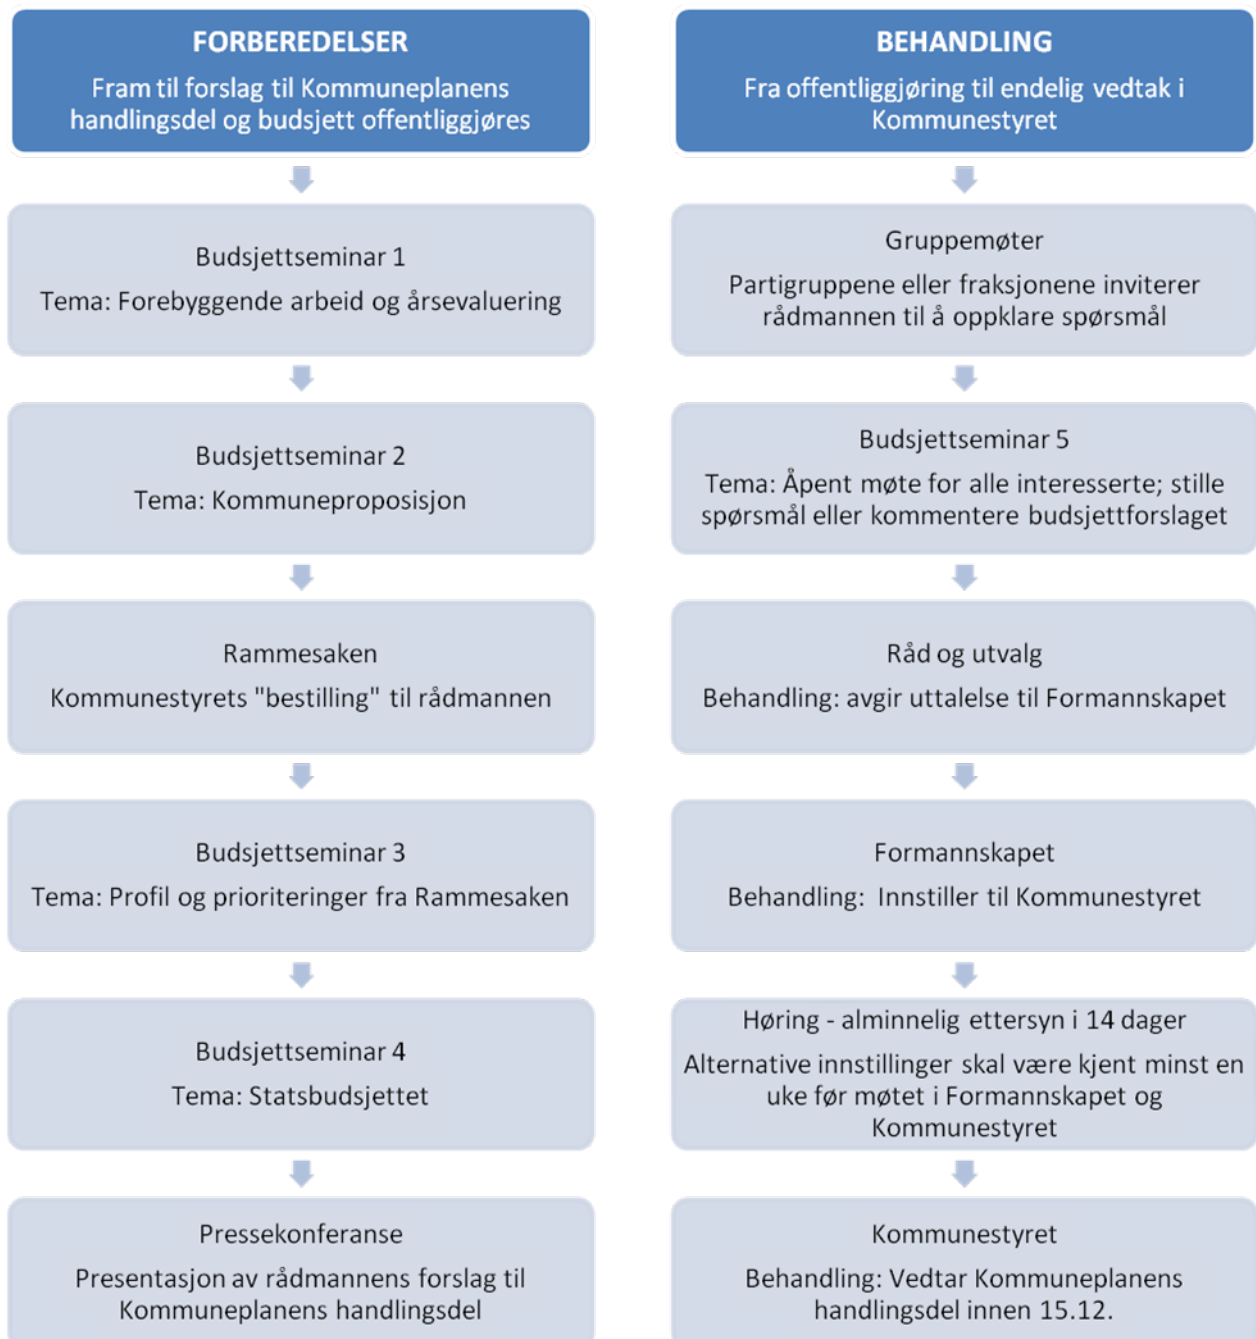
FORBEREDELSER

Fram til forslag til Kommuneplanens handlingsdel og budsjett offentliggjøres

Budsjettseminar 1

Tema: Forebyggende arbeid og årsevaluering

Budsjettseminar 2

Tema: Kommuneproposisjon

Rammesaken

Kommunestyrets "bestilling" til rådmannen

Budsjettseminar 3

Tema: Profil og prioriteringer fra Rammesaken

Budsjettseminar 4

Tema: Statsbudsjettet

Pressekonferanse

Presentasjon av rådmannens forslag til Kommuneplanens handlingsdel

BEHANDLING

Fra offentliggjøring til endelig vedtak i Kommunestyret

Gruppemøter

Partigruppene eller fraksjonene inviterer rådmannen til å oppklare spørsmål

Budsjettseminar 5

Tema: Åpent møte for alle interesserte; stille spørsmål eller kommentere budsjettforslaget

Råd og utvalg

Behandling: avgir uttalelse til Formannskapet

Formannskapet

Behandling: Innstiller til Kommunestyret

Høring - alminnelig ettersyn i 14 dager

Alternative innstillinger skal være kjent minst en uke før møtet i Formannskapet og Kommunestyret

Kommunestyret

Behandling: Vedtar Kommuneplanens handlingsdel innen 15.12.